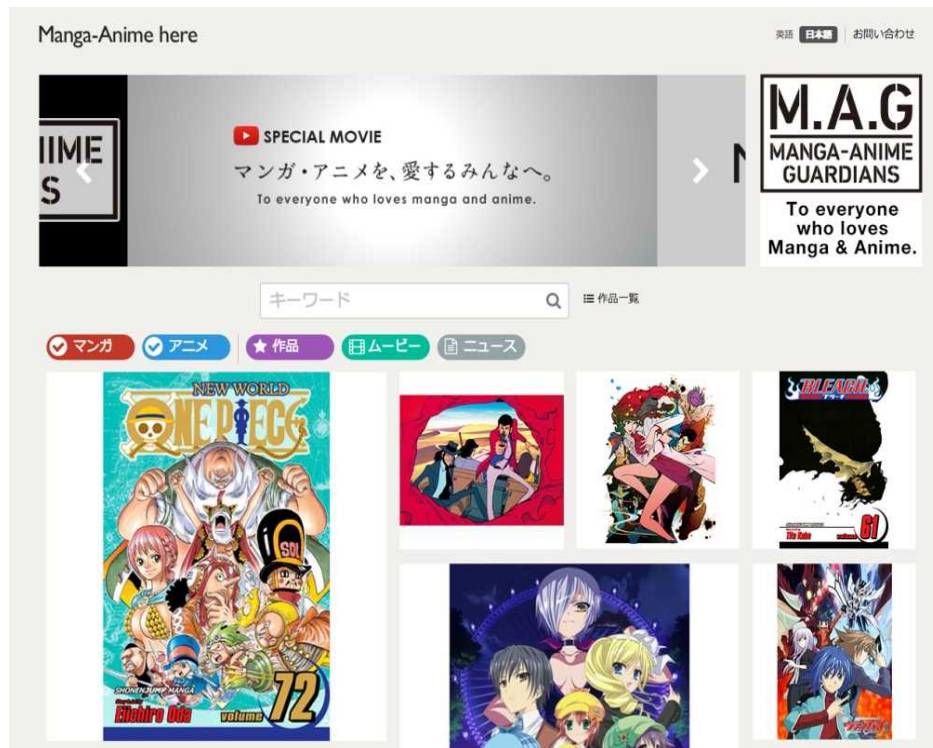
Manga-Anime here

英語 日本語 | お問い合わせ

IIME
S

SPECIAL MOVIE
マンガ・アニメを、愛するみんなへ。
To everyone who loves manga and anime.

M.A.G
MANGA-ANIME GUARDIANS
To everyone who loves Manga & Anime.

キーワード

作品一覧

マンガ アニメ 作品 ムービー ニュース

NEW WORLD
ONE PIECE
SHONEN JUMP MANGA
Eiichiro Oda
volume 72

BLEACH
Tite Kubo
61